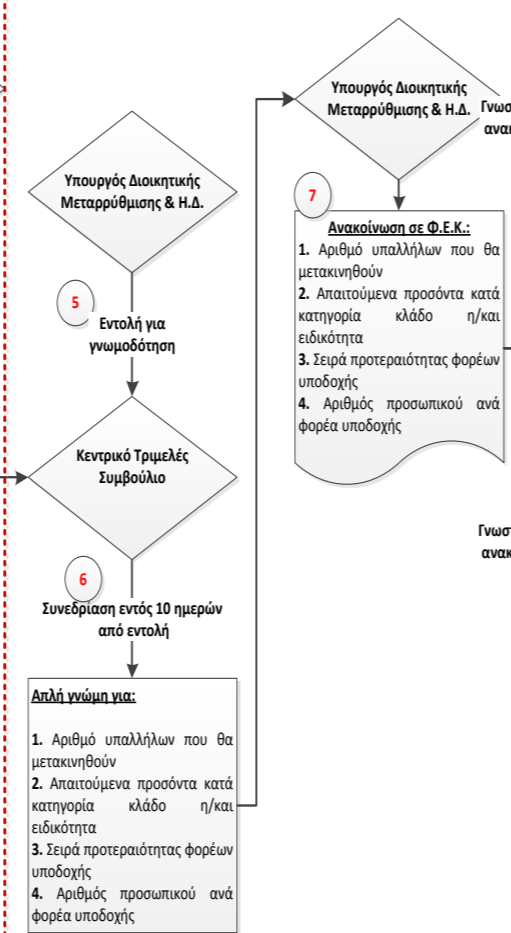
Υπουργός Διοικητικής Μεταρρύθμισης & Η.Δ.

5

Εντολή για γνωμοδότηση

Κεντρικό Τριμελές Συμβούλιο

6

Συνεδρίαση εντός 10 ημερών από εντολή

Απλή γνώμη για:

1. Αριθμό υπαλλήλων που θα μετακινηθούν
2. Απαιτούμενα προσόντα κατά κατηγορία κλάδο η/και ειδικότητα
3. Σειρά προτεραιότητας φορέων υποδοχής
4. Αριθμός προσωπικού ανά φορέα υποδοχής

Υπουργός Διοικητικής Μεταρρύθμισης & Η.Δ.

Γνωσ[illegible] ανα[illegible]

7

Ανακοίνωση σε Φ.Ε.Κ.:
1. Αριθμό υπαλλήλων που θα μετακινηθούν
2. Απαιτούμενα προσόντα κατά κατηγορία κλάδο η/και ειδικότητα
3. Σειρά προτεραιότητας φορέων υποδοχής
4. Αριθμός προσωπικού ανά φορέα υποδοχής

Γνωσ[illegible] ανακ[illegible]